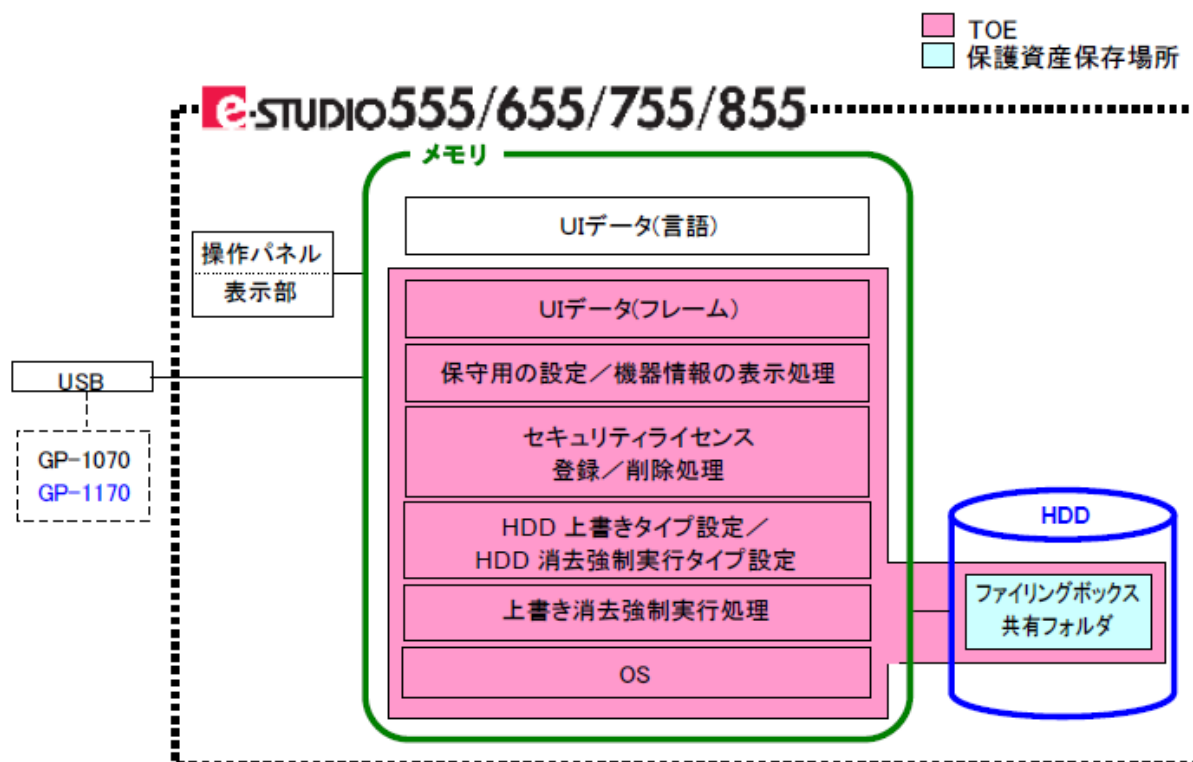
TOE
保護資産保存場所

e-STUDIO555/655/755/855

メモリ

UIデータ(言語)

操作パネル
表示部

UIデータ(フレーム)

保守用の設定／機器情報の表示処理

セキュリティライセンス
登録／削除処理

HDD 上書きタイプ設定／
HDD 消去強制実行タイプ設定

上書き消去強制実行処理

OS

USB

GP-1070
GP-1170

HDD

ファイリングボックス
共有フォルダ